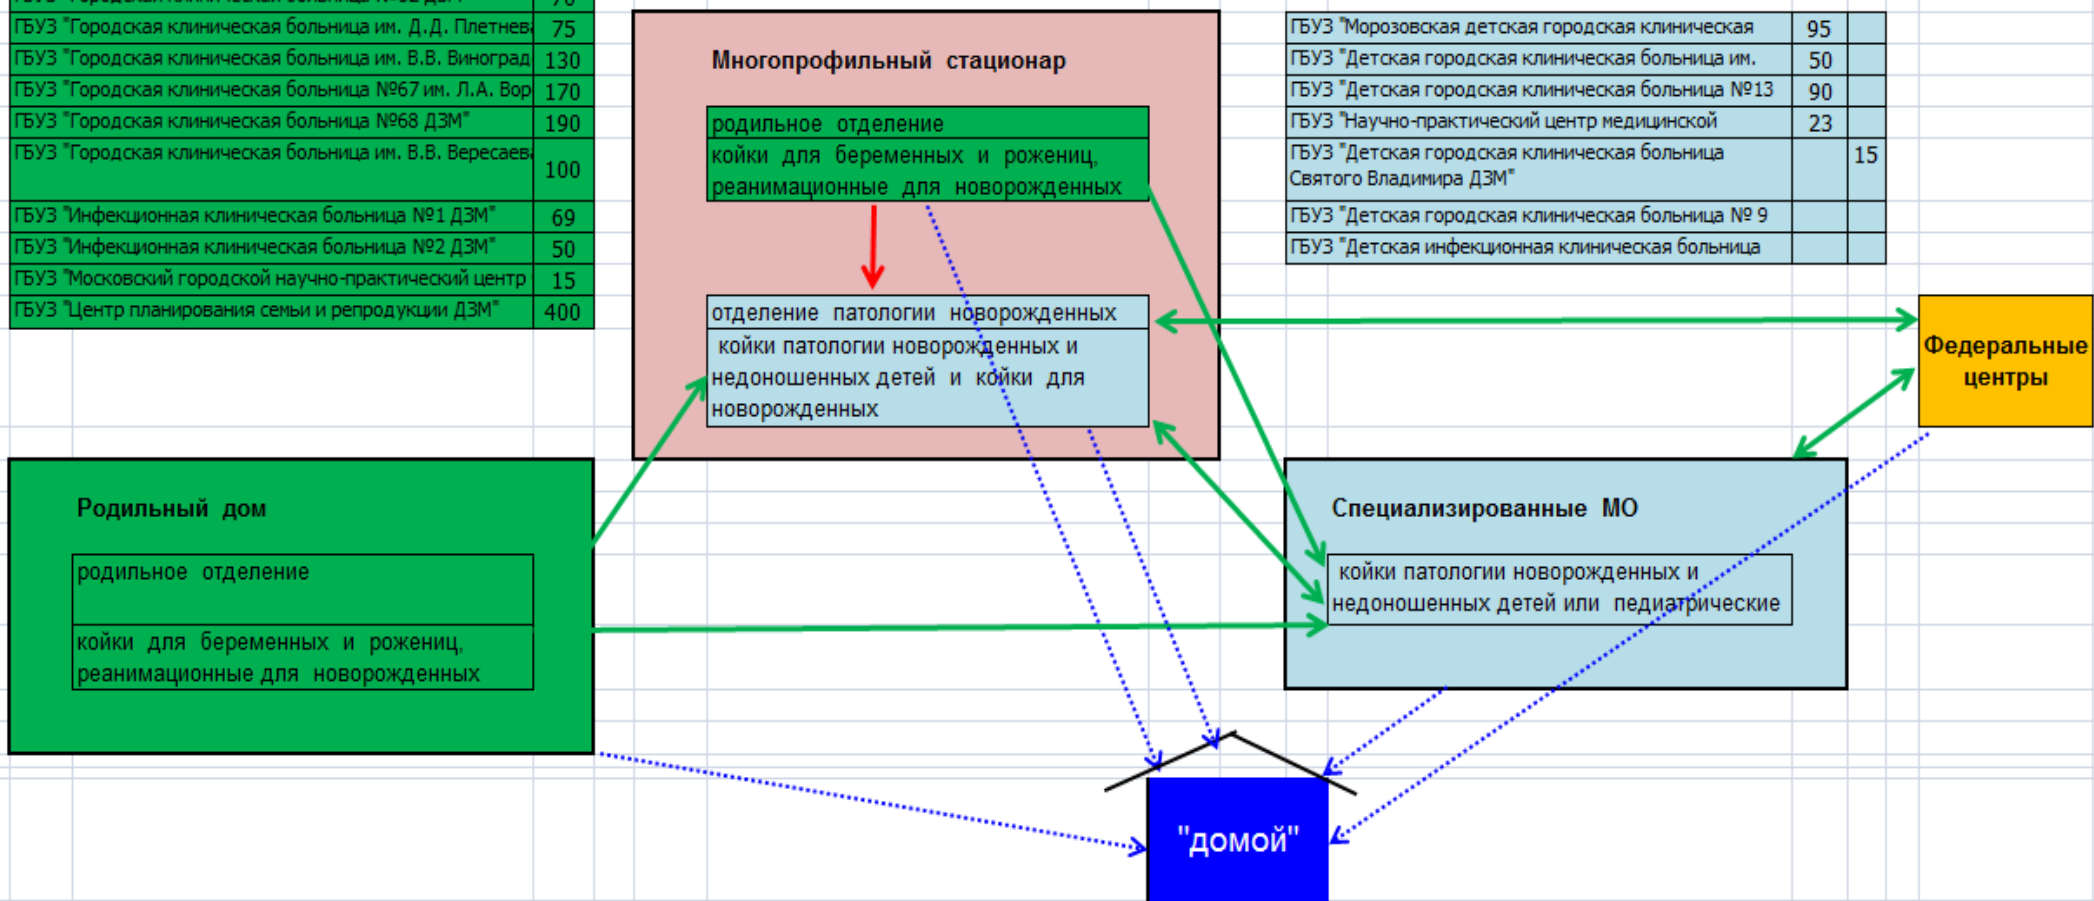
| | |
|---|---|
| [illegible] | 70 |
| ГБУЗ "Городская клиническая больница им. Д.Д. Плетнев | 75 |
| ГБУЗ "Городская клиническая больница им. В.В. Виноград | 130 |
| ГБУЗ "Городская клиническая больница №67 им. Л.А. Вор | 170 |
| ГБУЗ "Городская клиническая больница №68 ДЗМ" | 190 |
| ГБУЗ "Городская клиническая больница им. В.В. Вересаев | 100 |
| ГБУЗ "Инфекционная клиническая больница №1 ДЗМ" | 69 |
| ГБУЗ "Инфекционная клиническая больница №2 ДЗМ" | 50 |
| ГБУЗ "Московский городской научно-практический центр | 15 |
| ГБУЗ "Центр планирования семьи и репродукции ДЗМ" | 400 |

Многопрофильный стационар

родильное отделение

койки для беременных и рожениц, реанимационные для новорожденных

отделение патологии новорожденных

койки патологии новорожденных и недоношенных детей и койки для новорожденных

| | | |
|---|---|---|
| ГБУЗ "Морозовская детская городская клиническая | 95 | |
| ГБУЗ "Детская городская клиническая больница им. | 50 | |
| ГБУЗ "Детская городская клиническая больница №13 | 90 | |
| ГБУЗ "Научно-практический центр медицинской | 23 | |
| ГБУЗ "Детская городская клиническая больница Святого Владимира ДЗМ" | | 15 |
| ГБУЗ "Детская городская клиническая больница № 9 | | |
| ГБУЗ "Детская инфекционная клиническая больница | | |

Федеральные центры

Родильный дом

родильное отделение

койки для беременных и рожениц, реанимационные для новорожденных

Специализированные МО

койки патологии новорожденных и недоношенных детей или педиатрические

"домой"